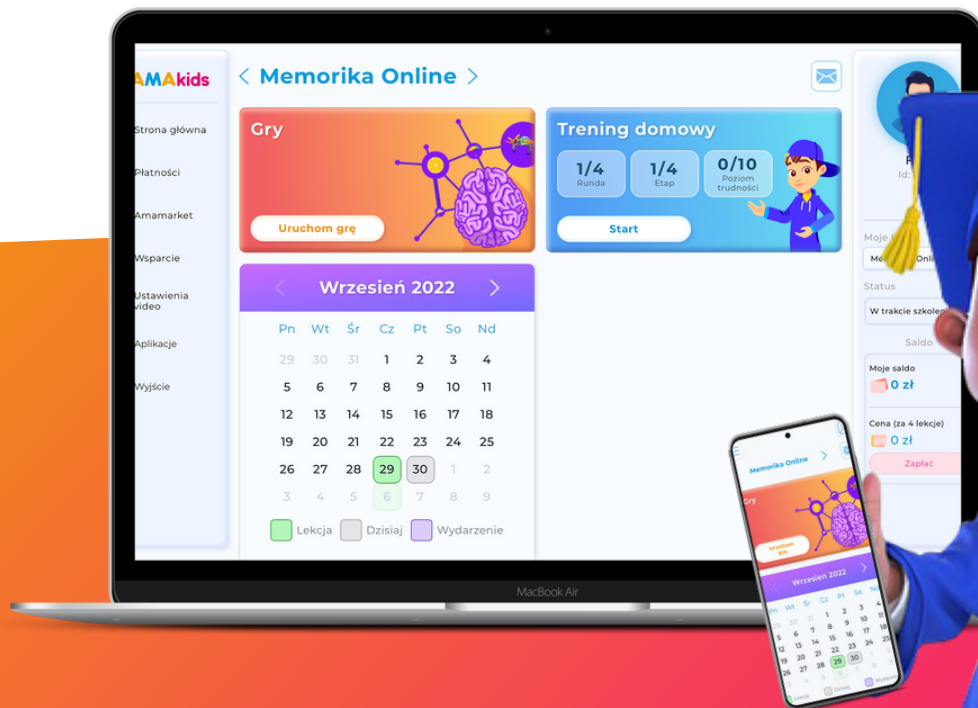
AMAkids

Strona główna
Płatności
Amamarket
Wsparcie
Ustawienia video
Aplikacje
Wyjście

< Memorika Online >

Gry
Uruchom grę

Trening domowy
1/4 Runda
1/4 Etap
0/10 Poziom trudności
Start

< Wrzesień 2022 >

| Pn | Wt | Śr | Cz | Pt | So | Nd |
|---|---|---|---|---|---|---|
| 29 | 30 | 31 | 1 | 2 | 3 | 4 |
| 5 | 6 | 7 | 8 | 9 | 10 | 11 |
| 12 | 13 | 14 | 15 | 16 | 17 | 18 |
| 19 | 20 | 21 | 22 | 23 | 24 | 25 |
| 26 | 27 | 28 | 29 | 30 | 1 | 2 |
| 3 | 4 | 5 | 6 | 7 | 8 | 9 |

Lekcja
Dzisiaj
Wydarzenie

R
Id: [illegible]
Moje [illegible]
Me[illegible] Onli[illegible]
Status
W trakcie szkole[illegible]
Saldo
Moje saldo
0 zł
Cena (za 4 lekcje)
0 zł
Zapłać

MacBook Air

Memorika Online
Gry
Uruchom grę
Wrzesień 2022
Pn Wt Śr Cz Pt So Nd
Lekcja
Dzisiaj
Wydarzenie